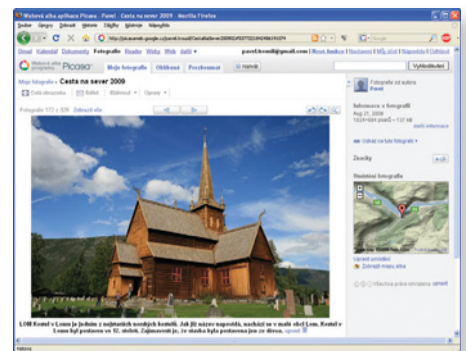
Webové alba aplikace Picasa - Pavel : Cesta na sever 2009 - Mozilla Firefox

Soubor Úpravy Zobrazit Historie Záložky Nástroje Nápověda

http://picasaweb.google.cz/pavel.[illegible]

Google

Gmail Kalendář Dokumenty Fotografie Reader Weby Web Další

pavel.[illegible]@gmail.com | Nové funkce | Nastavení | Můj účet | Nápověda | Odhlásit

Webová alba programu Picasa

Moje fotografie | Oblíbené | Prozkoumat | Nahrát

Vyhledávání

Moje fotografie > Cesta na sever 2009

Celá obrazovka | Tisk | Stáhnout | Upravy

Fotografie 172 z 329 Zobrazit vše

Fotografie od autora Pavel

Informace o fotografii
Aug 21, 2009
1024×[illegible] pixelů – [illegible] KB
Další informace

Odeslat na tuto fotografii

Značky

Umístění fotografie

Upravit umístění
Zobrazit mapu alba

Hlášení proti odkazu · upravit

LOM Kostel v Lomu je jedním z nejmladších norských kostelů. Jak již název napovídá, nachází se v malé obci Lom. Kostel v Lomu byl postaven ve 12. století. Zajímavostí je, že stavba byla postavena jen ze dřeva. upravit

Hotovo